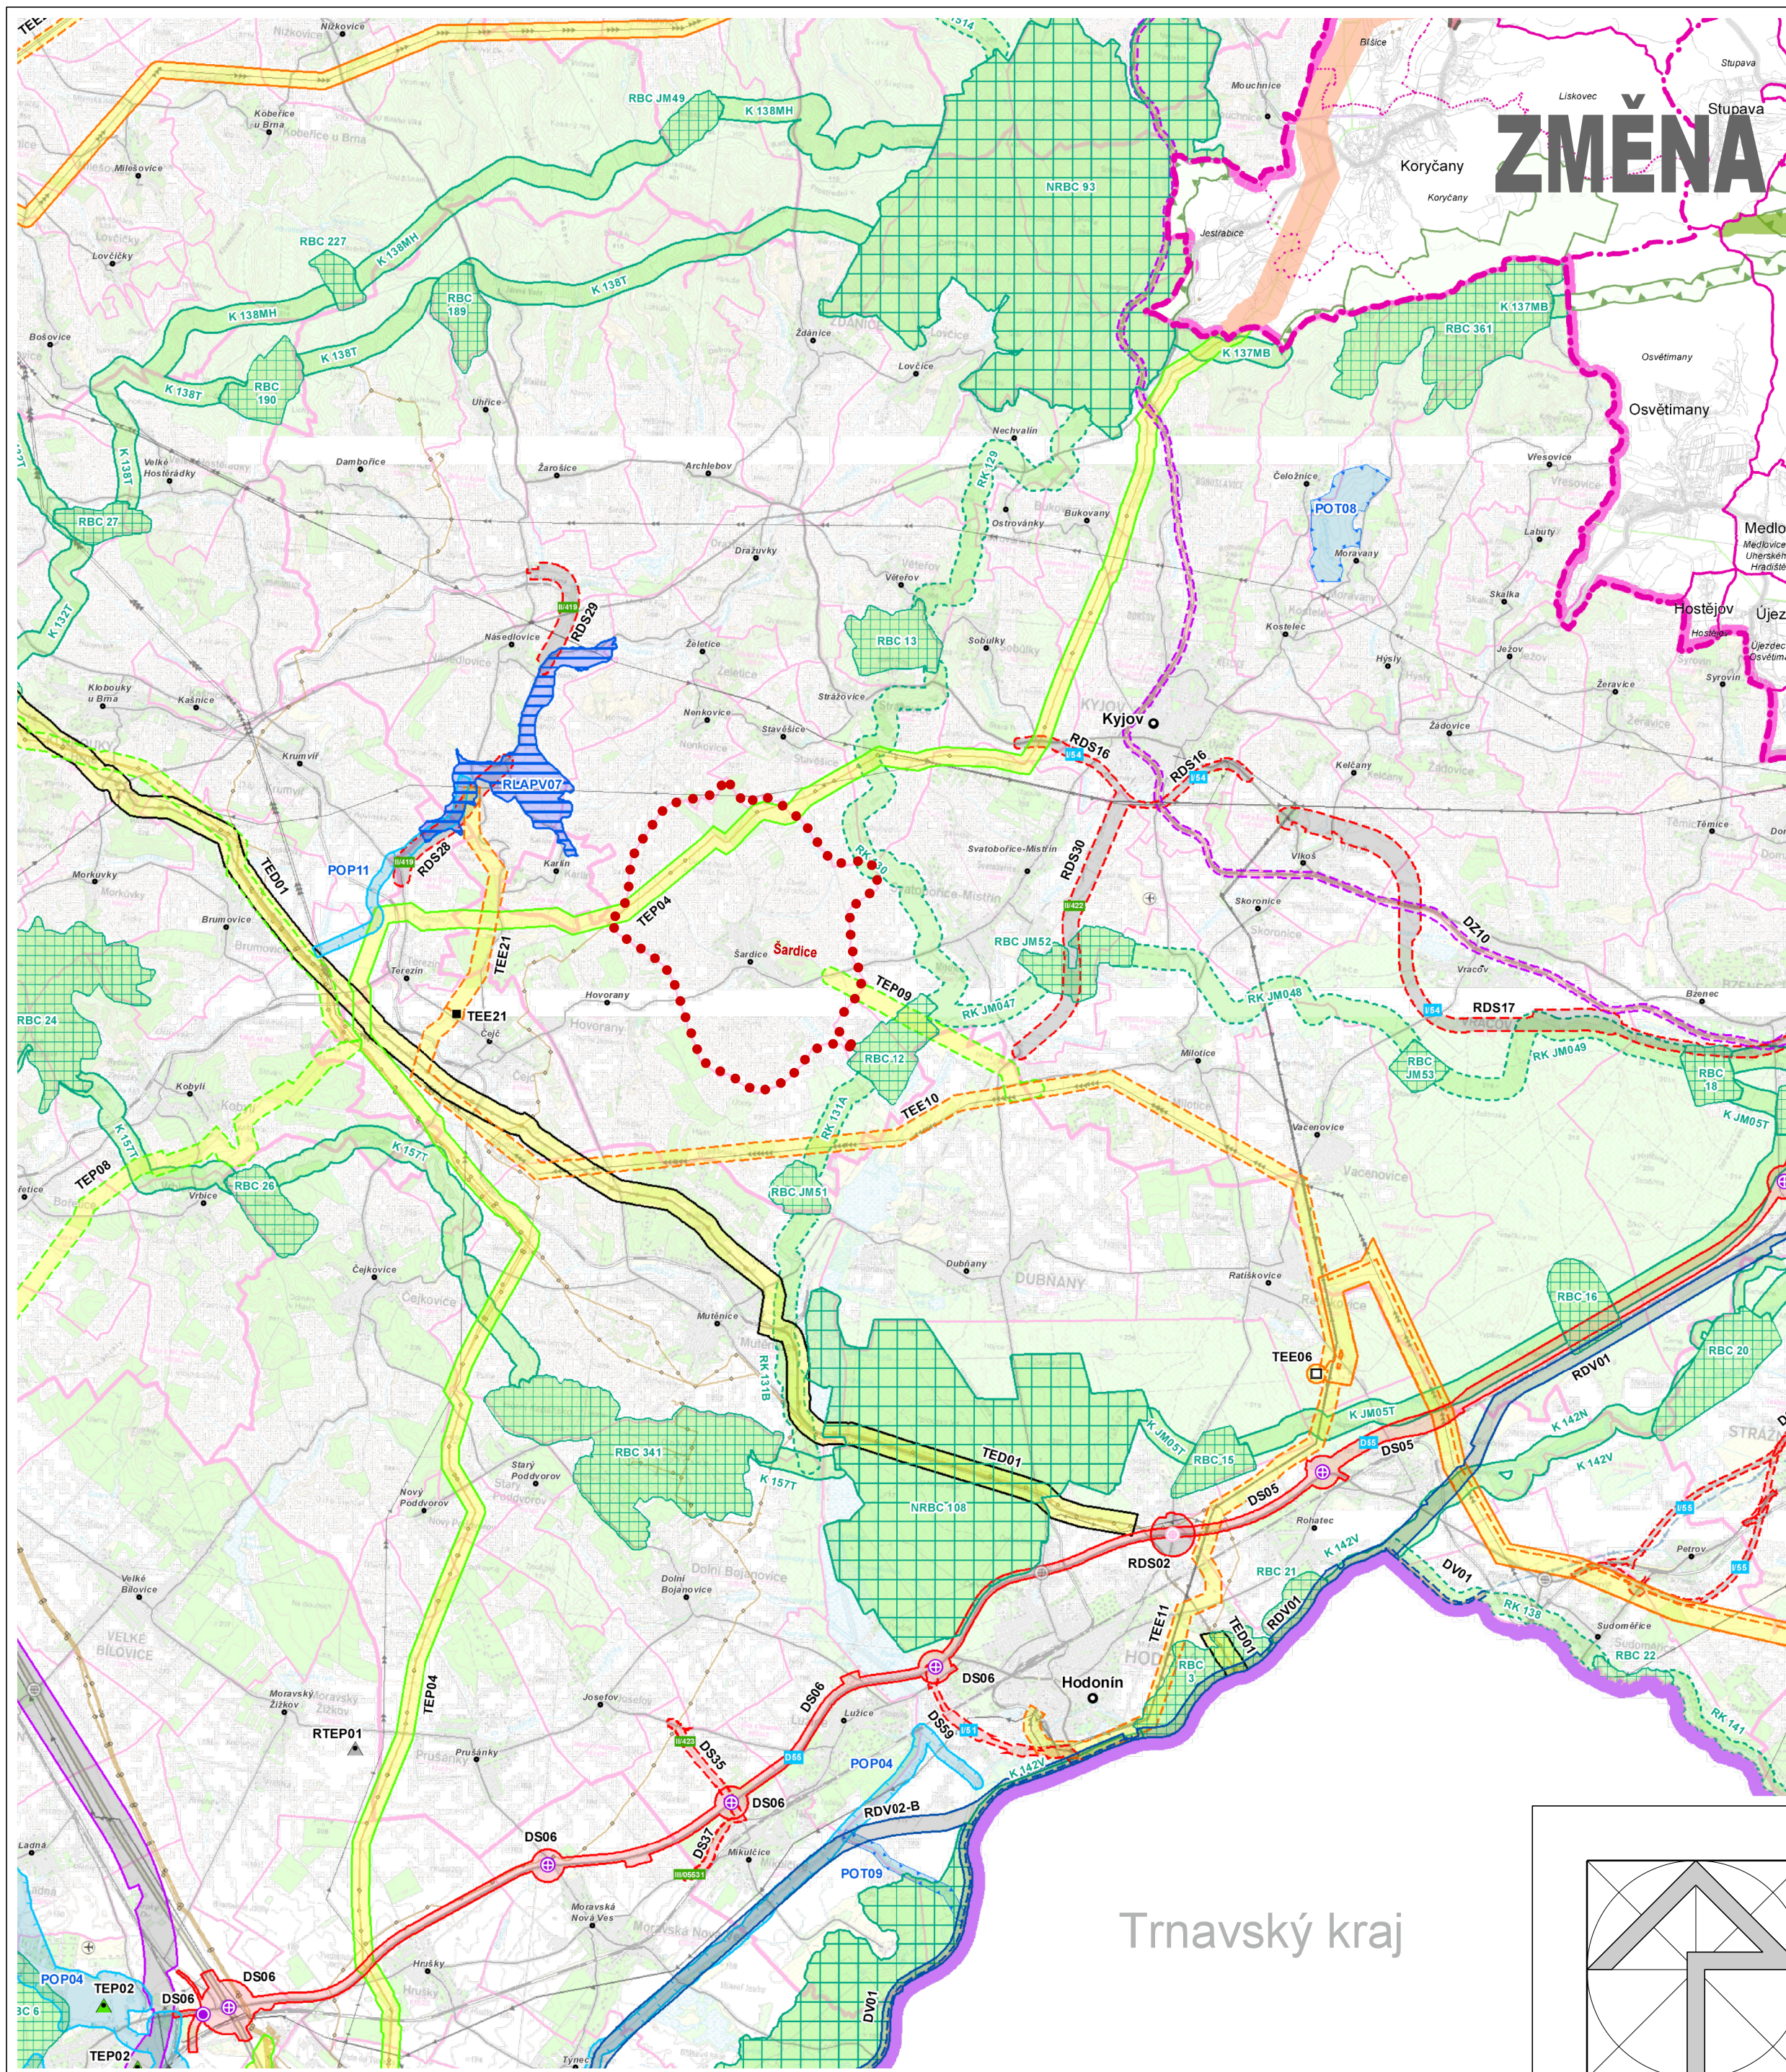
ZMĚNA

Koryčany
Stupava
Osvětimany
Medlo
Hostějov
Újez
Kyjov
Šardice
Hodonín
Trnavský kraj

RBC JM49
K 138MH
NRBC 93
RBC 227
K 138MH
K 138T
RBC 189
K 138T
K 138T
RBC 190
K 138T
RBC 27
K 132T
K 137MB
RBC 361
K 137MB
POT08
RK 129
RBC 13
RDS29
RLAPV07
RDS28
POP11
TED01
TEE21
TEE21
TEP04
RDS16
RDS16
RDS30
RK JM047
RBC JM52
TEP09
RBC 12
DZ10
RK JM048
RDS17
RBC JM53
RK JM049
RBC 18
K JM05T
RBC 24
TEP08
K 157T
RBC 26
TEE10
RK 131A
RBC JM51
RK 131B
RBC 341
K 157T
NRBC 108
TED01
RK JM05T
RBC 15
TEE06
K JM05T
DS05
DS05
RDS02
RBC 16
RDV01
K 142N
K 142V
RBC 20
K 142V
RBC 21
DV01
RDV01
TED01
TEE11
RBC 3
K 138
RBC 22
RK 141
TEP04
RTEP01
DS06
DS06
DS06
DS36
DS35
DS37
DS06
POP04
RDV02-B
K 142V
POT09
DS06
DS06
POP04
TEP02
TEP02
DV01